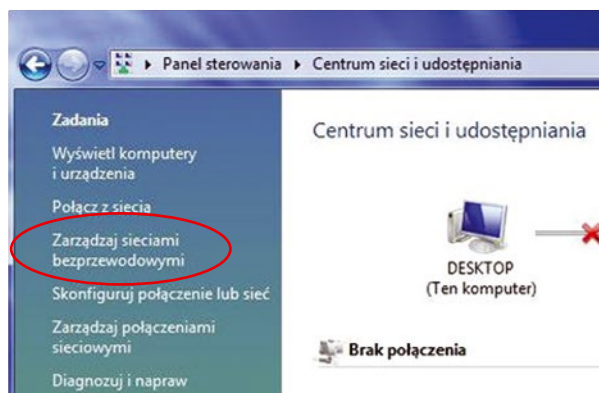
▸ Panel sterowania ▸ Centrum sieci i udostępniania

Zadania

Wyświetl komputery i urządzenia

Połącz z siecią

Zarządzaj sieciami bezprzewodowymi

Skonfiguruj połączenie lub sieć

Zarządzaj połączeniami sieciowymi

Diagnozuj i napraw

Centrum sieci i udostępniania

DESKTOP
(Ten komputer)

Brak połączenia